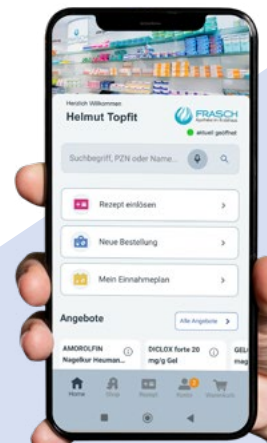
Herzlich Willkommen
Helmut Topfit

FRASCH
Apotheke im Rubbiner

aktuell geöffnet

Suchbegriff, PZN oder Name...

Rezept einlösen

Neue Bestellung

Mein Einnahmeplan

Angebote

Alle Angebote

AMOROLFIN
Nagelkur Heuman...

DICLOX forte 20
mg/g Gel

GEL
mag

Home
Shop
Rezept
Konto
Warenkorb